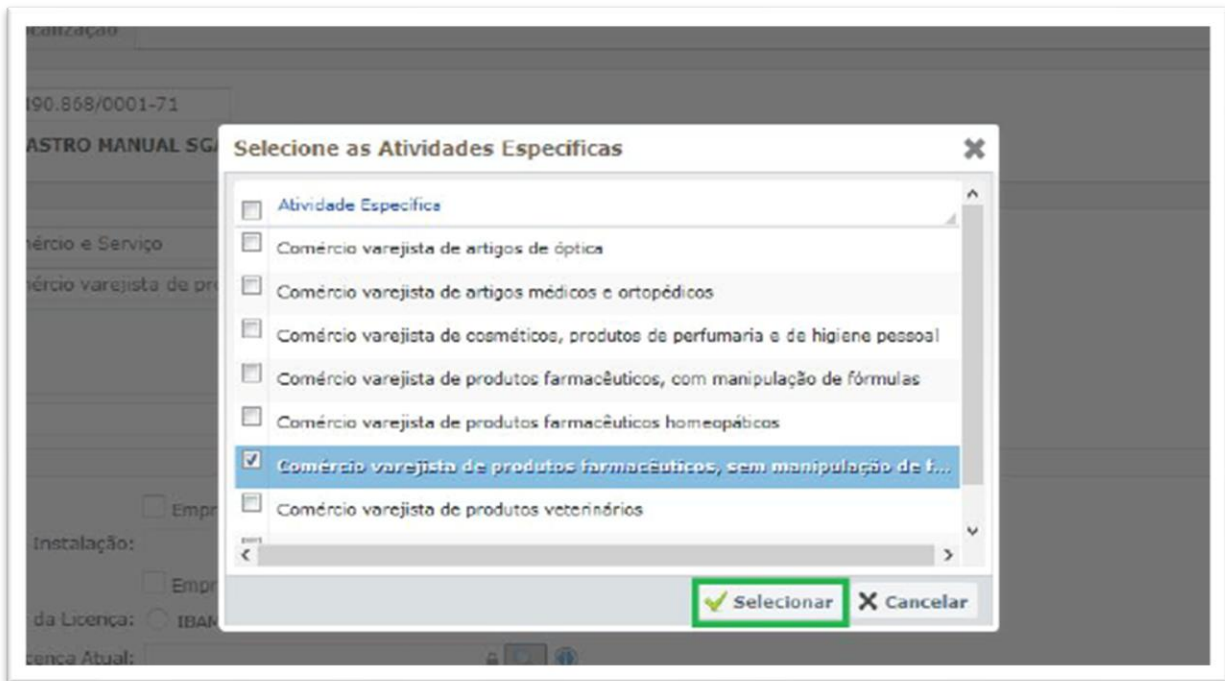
calização

190.868/0001-71

ASTRO MANUAL SG

nércio e Serviço

nércio varejista de pr

Empr

Instalação:

Empr

da Licença: IBAM

cença Atual:

Selecione as Atividades Especificas

Atividade Específica

Comércio varejista de artigos de óptica

Comércio varejista de artigos médicos e ortopédicos

Comércio varejista de cosméticos, produtos de perfumaria e de higiene pessoal

Comércio varejista de produtos farmacêuticos, com manipulação de fórmulas

Comércio varejista de produtos farmacêuticos homeopáticos

Comércio varejista de produtos farmacêuticos, sem manipulação de f...

Comércio varejista de produtos veterinários

Selecionar

Cancelar